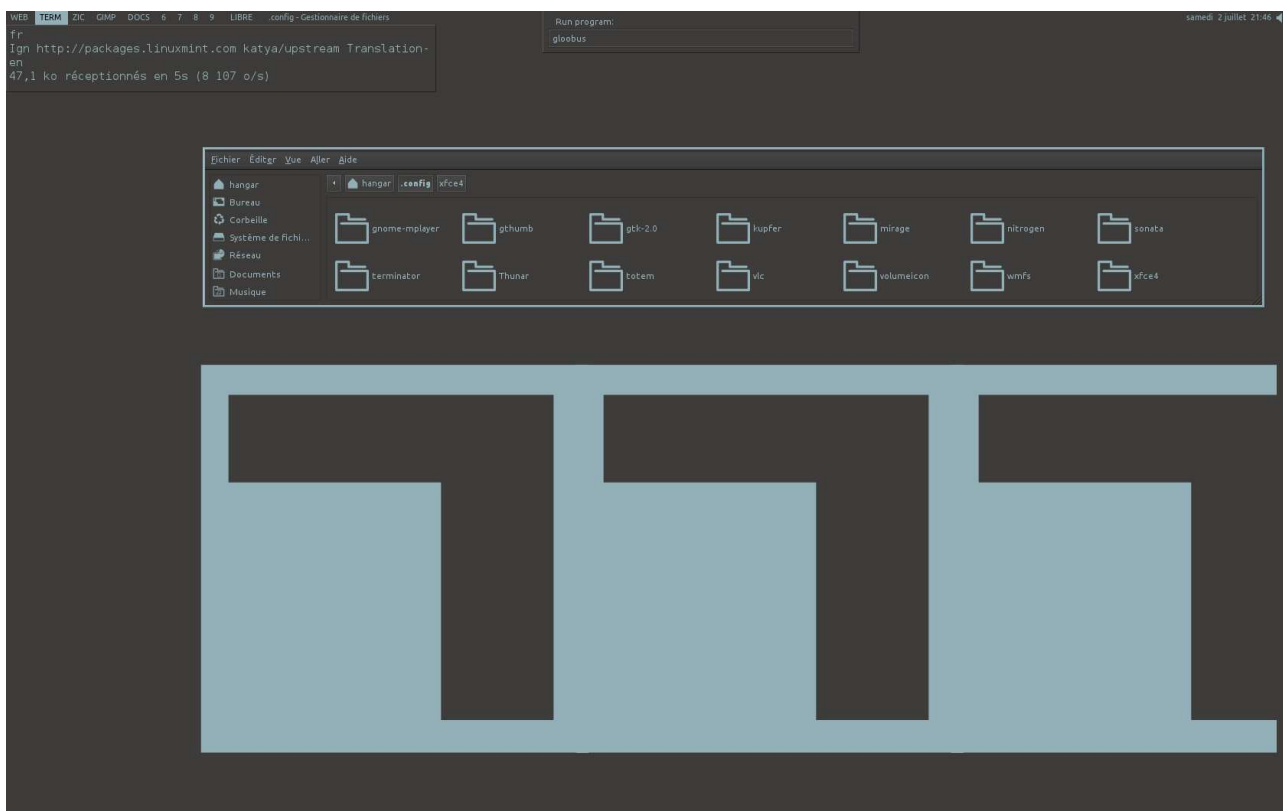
WEB TERM ZIC GIMP DOCS 6 7 8 9 LIBRE .config - Gestionnaire de fichiers

fr
Ign http://packages.linuxmint.com katya/upstream Translation-en
47,1 ko réceptionnés en 5s (8 107 o/s)

Run program:
gloobus

samedi 2 juillet 21:46

Fichier Éditer Vue Aller Aide

hangar
Bureau
Corbeille
Système de fichi...
Réseau
Documents
Musique

hangar .config xfce4

gnome-mplayer
gthumb
gtk-2.0
kupfer
mirage
nitrogen
sonata
terminator
Thunar
totem
vlc
volumeicon
wmfs
xfce4